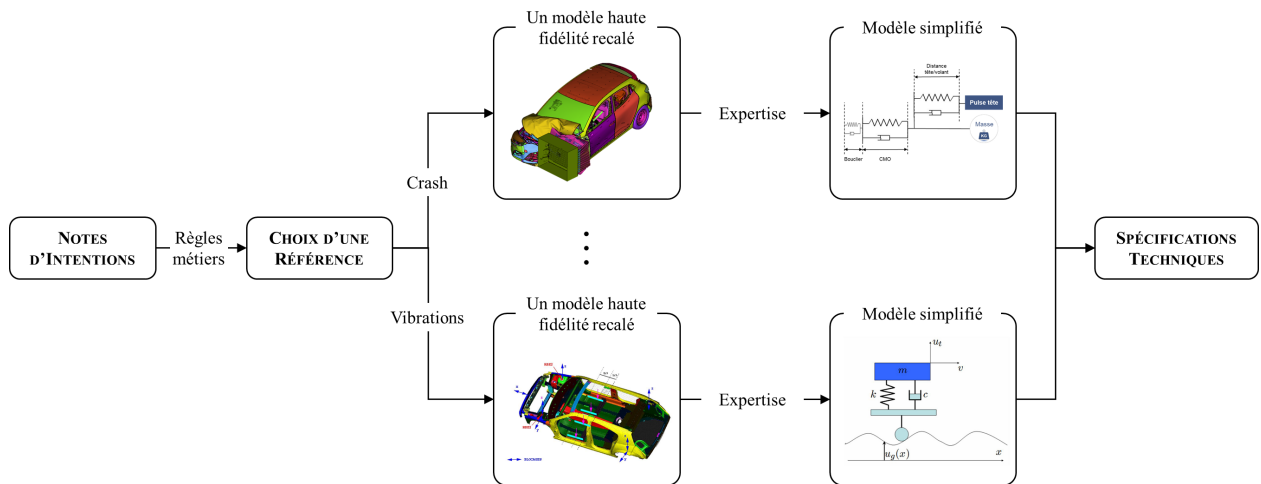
Notes d'Intentions

Règles métiers

Choix d'une Référence

Crash

Vibrations

Un modèle haute fidélité recalé

Expertise

Modèle simplifié

Distance tête/volant

Pulse tête

Masse

Bouclier

CMO

Un modèle haute fidélité recalé

Expertise

Modèle simplifié

$u_t$

$m$

$v$

$k$

$c$

$u_g(x)$

$x$

Spécifications Techniques